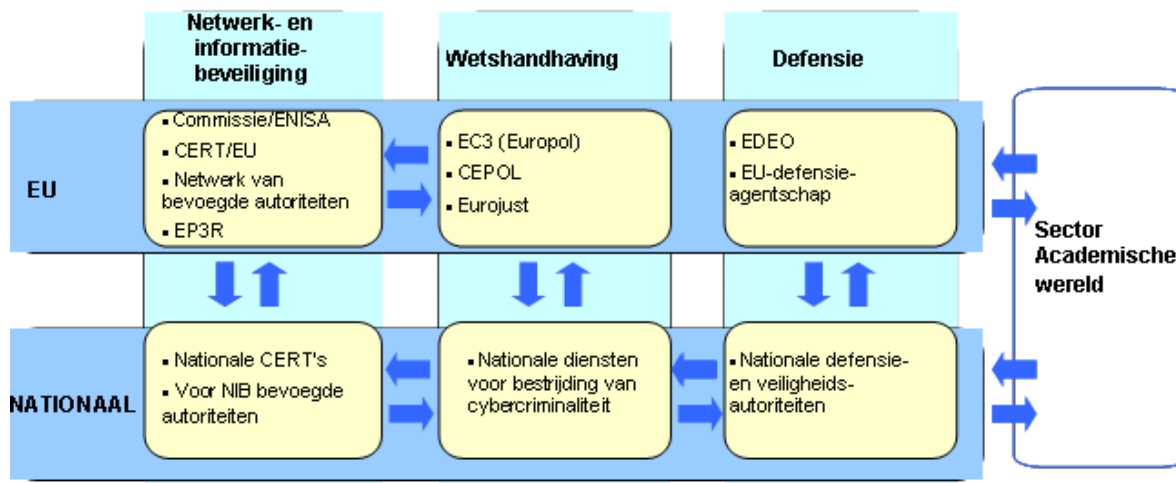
Netwerk- en informatie-beveiliging

Wetshandhaving

Defensie

EU

▪ Commissie/ENISA
▪ CERT/EU
▪ Netwerk van bevoegde autoriteiten
▪ EP3R

▪ EC3 (Europol)
▪ CEPOL
▪ Eurojust

▪ EDEO
▪ EU-defensie-agentschap

Sector Academische wereld

NATIONAAL

▪ Nationale CERT's
▪ Voor NIB bevoegde autoriteiten

▪ Nationale diensten voor bestrijding van cybercriminaliteit

▪ Nationale defensie- en veiligheids-autoriteiten